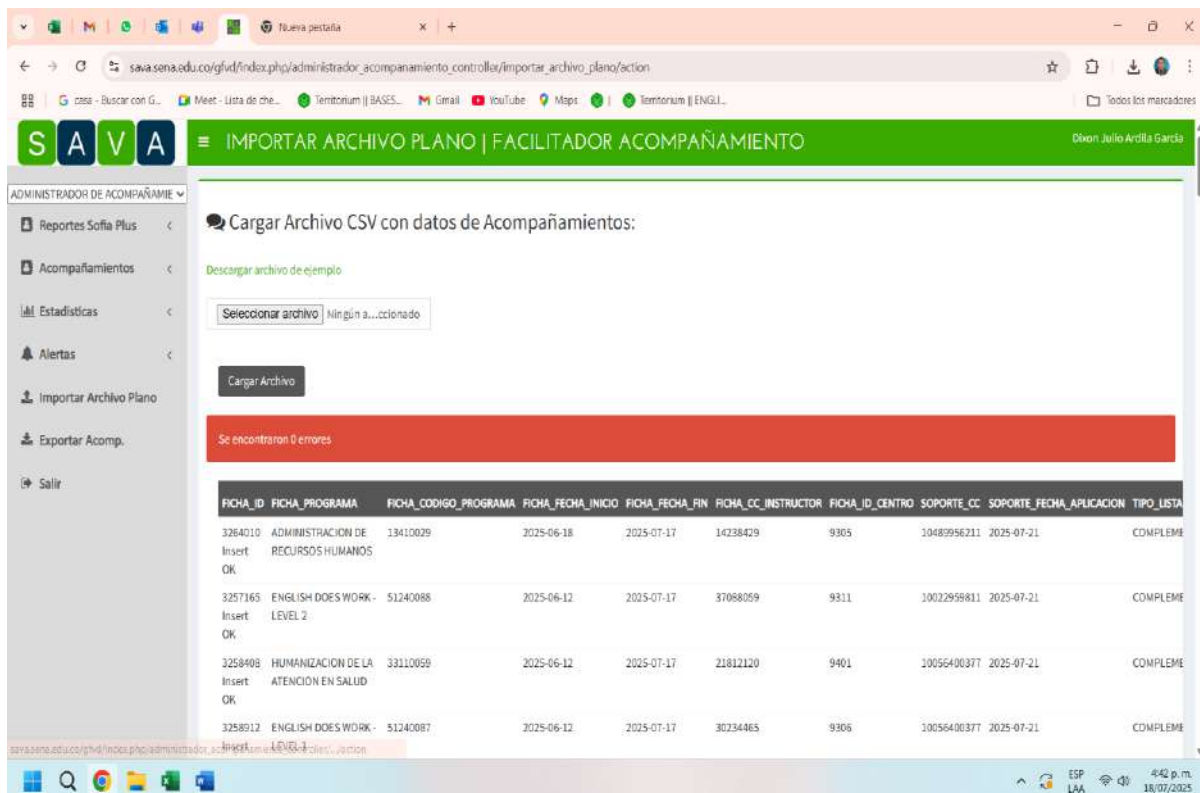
Nueva pestaña × +

sava.sena.edu.co/gfvd/index.php/administrador_acompanamiento_controller/importar_archivo_plano/action

G casa - Buscar con G... Meet - Lista de che... Territorium || BASES... Gmail YouTube Maps Territorium || ENGLI... Todos los marcadores

S A V A ≡ IMPORTAR ARCHIVO PLANO | FACILITADOR ACOMPAÑAMIENTO Dixon Julio Ardila Garcia

ADMINISTRADOR DE ACOMPAÑAMIE

Reportes Sofia Plus
Acompañamientos
Estadisticas
Alertas
Importar Archivo Plano
Exportar Acomp.
Salir

Cargar Archivo CSV con datos de Acompañamientos:

Descargar archivo de ejemplo

Seleccionar archivo Ningún a...ccionado

Cargar Archivo

Se encontraron 0 errores

| FICHA_ID | FICHA_PROGRAMA | FICHA_CODIGO_PROGRAMA | FICHA_FECHA_INICIO | FICHA_FECHA_FIN | FICHA_CC_INSTRUCTOR | FICHA_ID_CENTRO | SOPORTE_CC | SOPORTE_FECHA_APLICACION | TIPO_LISTA |
|---|---|---|---|---|---|---|---|---|---|
| 3264010 Insert OK | ADMINISTRACION DE RECURSOS HUMANOS | 13410029 | 2025-06-18 | 2025-07-17 | 14238429 | 9305 | 10489956211 | 2025-07-21 | COMPLEME |
| 3257165 Insert OK | ENGLISH DOES WORK - LEVEL 2 | 51240088 | 2025-06-12 | 2025-07-17 | 37088059 | 9311 | 10022959811 | 2025-07-21 | COMPLEME |
| 3258408 Insert OK | HUMANIZACION DE LA ATENCION EN SALUD | 33110059 | 2025-06-12 | 2025-07-17 | 21812120 | 9401 | 10056400377 | 2025-07-21 | COMPLEME |
| 3258912 Insert | ENGLISH DOES WORK - LEVEL 1 | 51240087 | 2025-06-12 | 2025-07-17 | 30234465 | 9306 | 10056400377 | 2025-07-21 | COMPLEME |

sava.sena.edu.co/gfvd/index.php/administrador_acompanamiento_controller/...action

ESP LAA 4:42 p.m. 18/07/2025